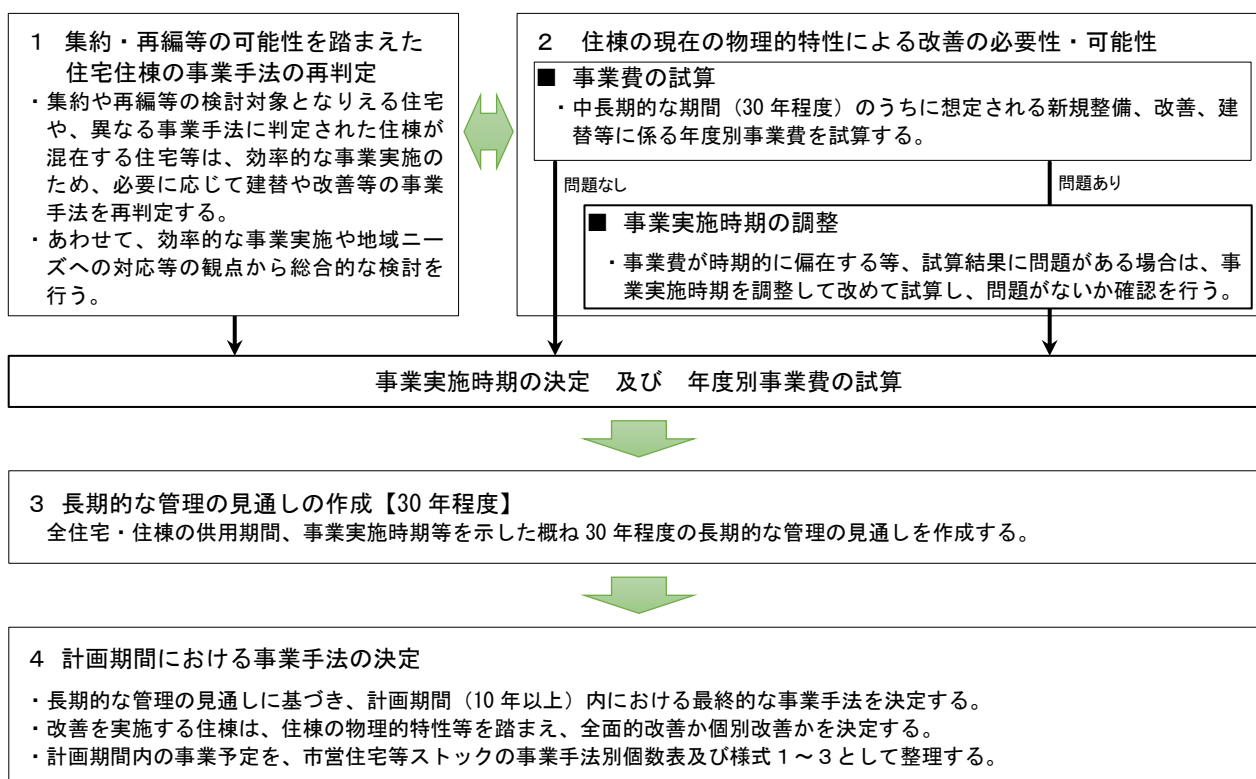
1　集約・再編等の可能性を踏まえた住宅住棟の事業手法の再判定

・集約や再編等の検討対象となりえる住宅や、異なる事業手法に判定された住棟が混在する住宅等は、効率的な事業実施のため、必要に応じて建替や改善等の事業手法を再判定する。
・あわせて、効率的な事業実施や地域ニーズへの対応等の観点から総合的な検討を行う。

2　住棟の現在の物理的特性による改善の必要性・可能性

■　事業費の試算
・中長期的な期間（30 年程度）のうちに想定される新規整備、改善、建替等に係る年度別事業費を試算する。

問題なし

問題あり

■　事業実施時期の調整
・事業費が時期的に偏在する等、試算結果に問題がある場合は、事業実施時期を調整して改めて試算し、問題がないか確認を行う。

事業実施時期の決定　及び　年度別事業費の試算

3　長期的な管理の見通しの作成【30 年程度】
全住宅・住棟の供用期間、事業実施時期等を示した概ね 30 年程度の長期的な管理の見通しを作成する。

4　計画期間における事業手法の決定

・長期的な管理の見通しに基づき、計画期間（10 年以上）内における最終的な事業手法を決定する。
・改善を実施する住棟は、住棟の物理的特性等を踏まえ、全面的改善か個別改善かを決定する。
・計画期間内の事業予定を、市営住宅等ストックの事業手法別個数表及び様式１～３として整理する。